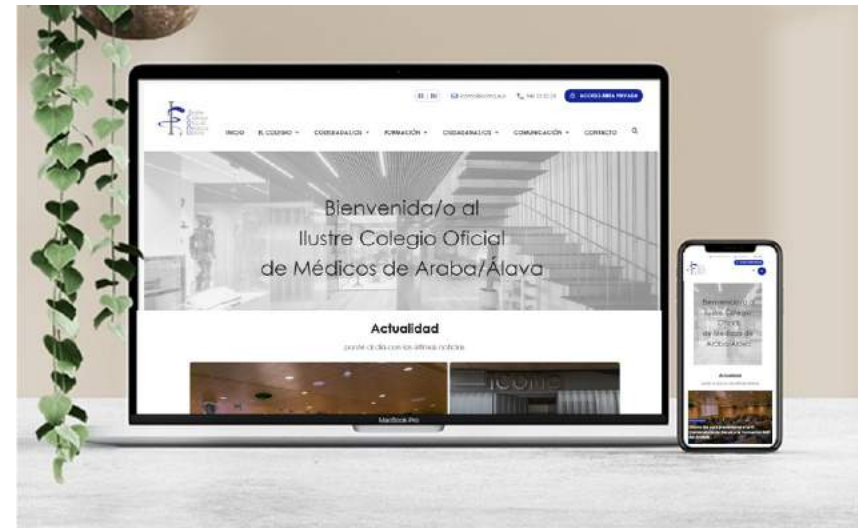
ES | EU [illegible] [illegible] ACCESO ÁREA PRIVADA

INICIO EL COLEGIO COLEGIADAS/OS FORMACIÓN CIUDADANAS/OS COMUNICACIÓN CONTACTO

Bienvenida/o al
Ilustre Colegio Oficial
de Médicos de Araba/Álava

Actualidad

ponte al día con las últimas noticias

MacBook Pro

Bienvenida/o al Ilustre Colegio Oficial de Médicos de Araba/Álava

Actualidad

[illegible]